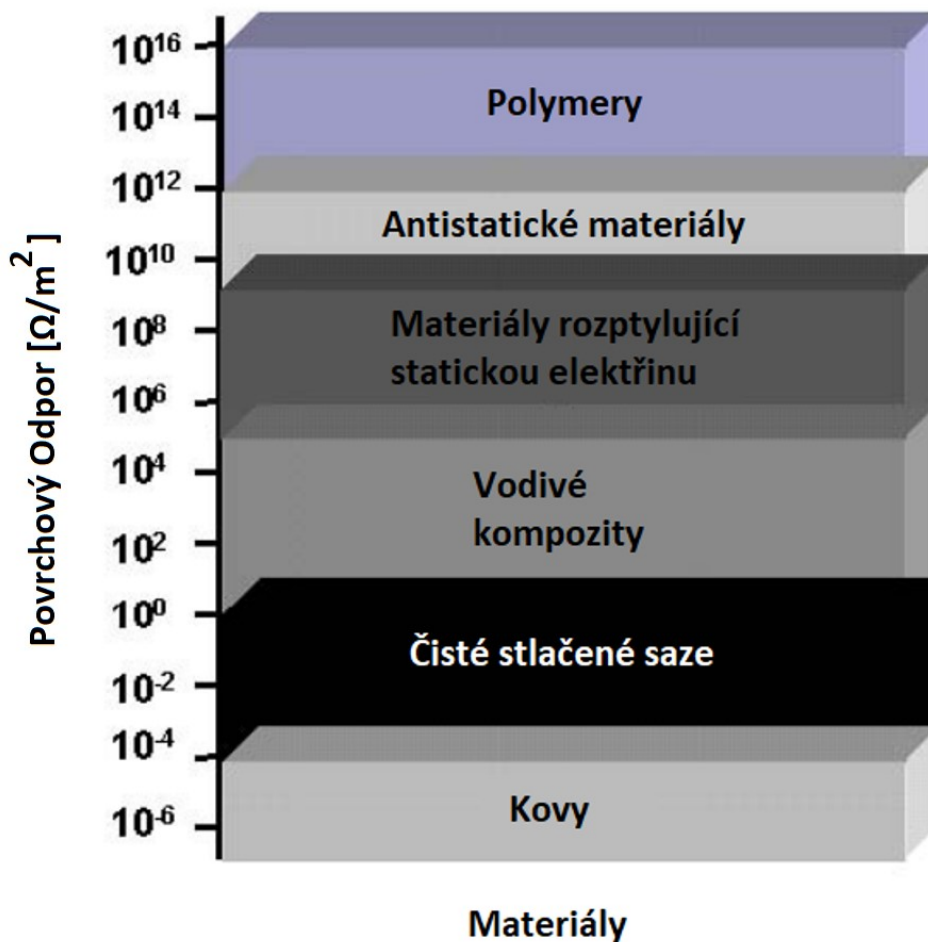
Povrchový Odpor [$\Omega/m^2$]

$10^{16}$
$10^{14}$
$10^{12}$
$10^{10}$
$10^{8}$
$10^{6}$
$10^{4}$
$10^{2}$
$10^{0}$
$10^{-2}$
$10^{-4}$
$10^{-6}$

Polymery

Antistatické materiály

Materiály rozptylující statickou elektřinu

Vodivé kompozity

Čisté stlačené saze

Kovy

Materiály